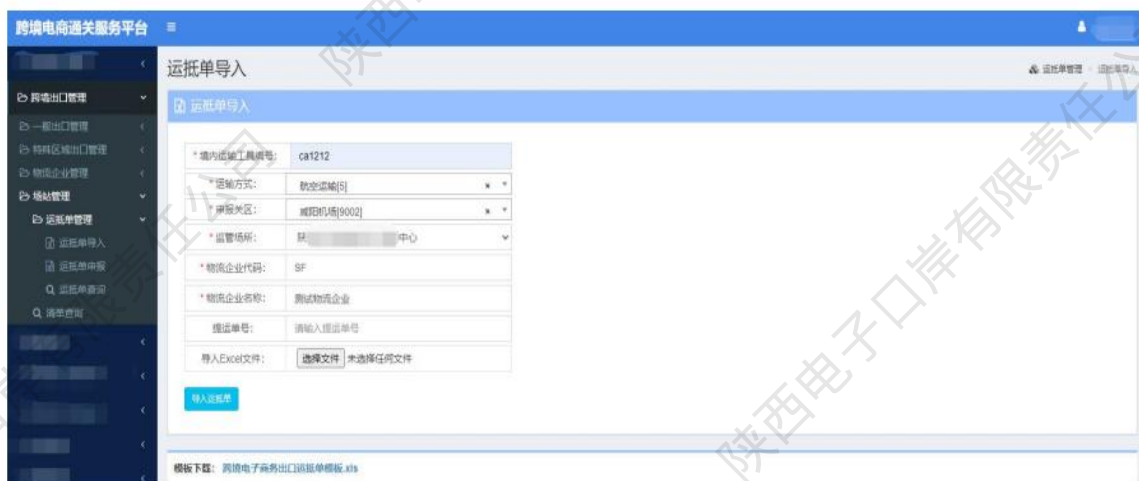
跨境电商通关服务平台 ≡

运抵单导入

运抵单管理 › 运抵单导入

跨境出口管理
一般出口管理
特殊区域出口管理
物流企业管理
场站管理
运抵单管理
运抵单导入
运抵单申报
运抵单查询
清单查询

运抵单导入

* 境内运输工具编号: ca1212
* 运输方式: 航空运输[5]
* 申报关区: 咸阳机场[9002]
* 监管场所: 陕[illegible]中心
* 物流企业代码: SF
* 物流企业名称: 测试物流企业
提运单号: 请输入提运单号
导入Excel文件: 选择文件 未选择任何文件

导入运抵单

模板下载: 跨境电子商务出口运抵单模板.xls

陕西电子口岸有限责任公司
陕西电子口岸有限责任公司
陕西电子口岸